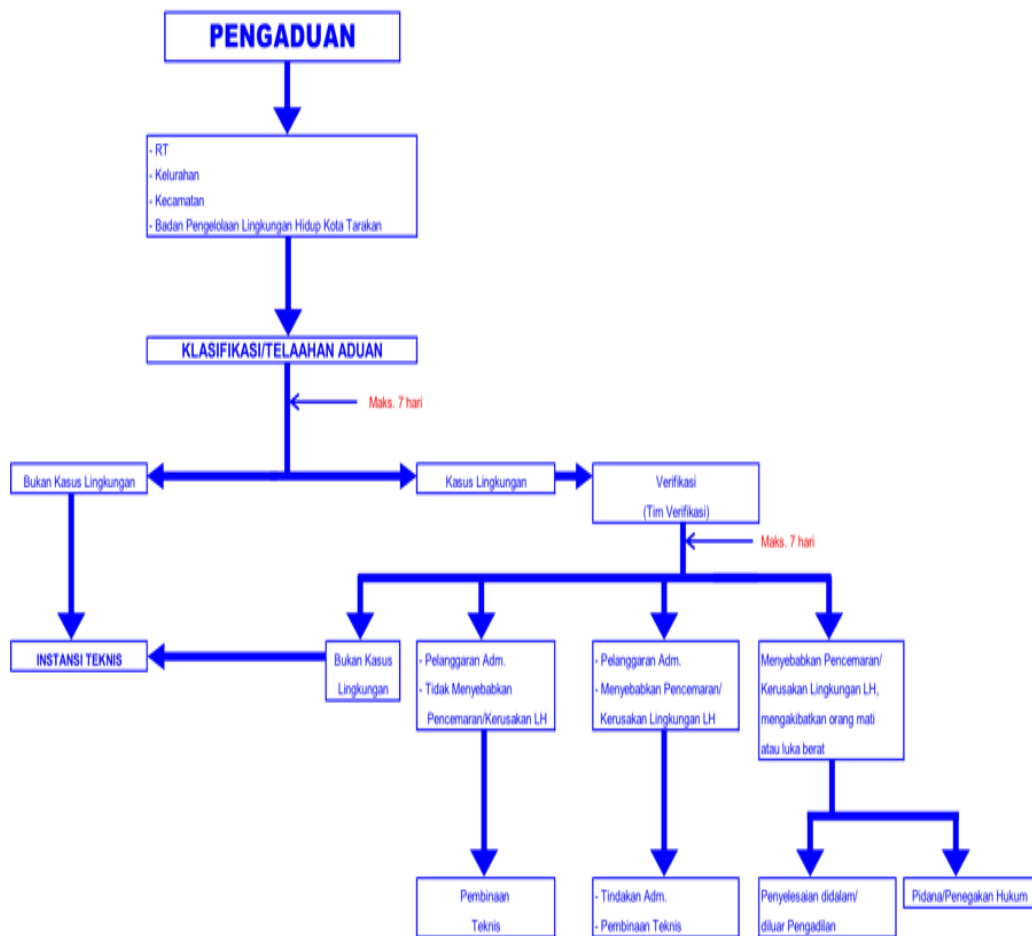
PENGADUAN

- RT
- Kelurahan
- Kecamatan
- Badan Pengelolaan Lingkungan Hidup Kota Tarakan

KLASIFIKASI/TELAAHAN ADUAN

Maks. 7 hari

Bukan Kasus Lingkungan

Kasus Lingkungan

Verifikasi
(Tim Verifikasi)

Maks. 7 hari

INSTANSI TEKNIS

Bukan Kasus Lingkungan

- Pelanggaran Adm.
- Tidak Menyebabkan Pencemaran/Kerusakan LH

- Pelanggaran Adm.
- Menyebabkan Pencemaran/ Kerusakan Lingkungan LH

Menyebabkan Pencemaran/ Kerusakan Lingkungan LH, mengakibatkan orang mati atau luka berat

Pembinaan Teknis

- Tindakan Adm.
- Pembinaan Teknis

Penyelesaian didalam/ diluar Pengadilan

Pidana/Penegakan Hukum